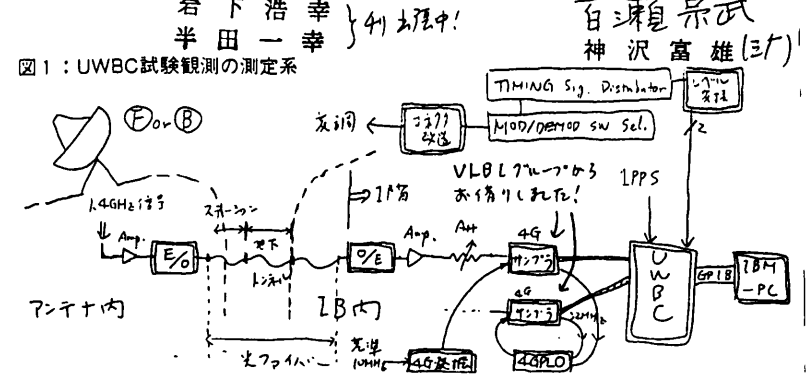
岩下浩幸
半田一幸 } 引っ越し中!
百瀬宗武
神沢富雄 (ミナ)

図1：UWBC試験観測の測定系

Ⓕor Ⓑ

TIMING Sig. Distributor
レベル変換
友洞
オブジェクト変換
MOD/DEMOD SW Sel.
1.4GHz 信号
Amp.
E/O
スポーク
地下
トンネル
1階
O/E
Amp.
Att
VLBIグループから お借りしました!
4G サンプラ
4G サンプラ
1PPS
U W B C
GPIB
IBM-PC
アンテナ内
IB内
光ファイバー
基準 10MHz
4G発振
4GPLO